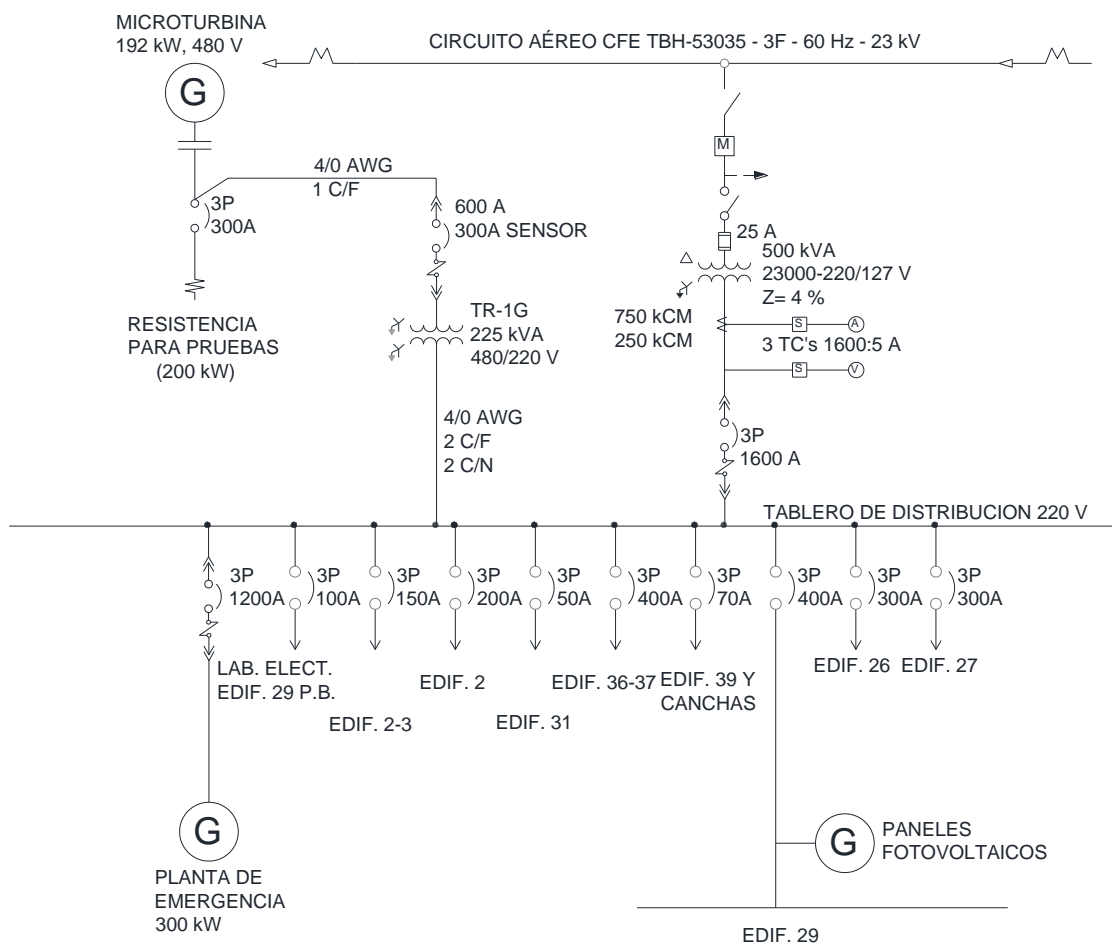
MICROTURBINA
192 kW, 480 V

G

CIRCUITO AÉREO CFE TBH-53035 - 3F - 60 Hz - 23 kV

M

4/0 AWG
1 C/F

3P
300A

600 A
300A SENSOR

25 A
500 kVA
23000-220/127 V
Z= 4 %

RESISTENCIA
PARA PRUEBAS
(200 kW)

TR-1G
225 kVA
480/220 V

750 kCM
250 kCM

S
A
3 TC's 1600:5 A
S
V

4/0 AWG
2 C/F
2 C/N

3P
1600 A

TABLERO DE DISTRIBUCION 220 V

3P
1200A

3P
100A

3P
150A

3P
200A

3P
50A

3P
400A

3P
70A

3P
400A

3P
300A

3P
300A

LAB. ELECT.
EDIF. 29 P.B.

EDIF. 2-3

EDIF. 2

EDIF. 31

EDIF. 36-37

EDIF. 39 Y
CANCHAS

EDIF. 26

EDIF. 27

G
PLANTA DE
EMERGENCIA
300 kW

G
PANELES
FOTOVOLTAICOS

EDIF. 29